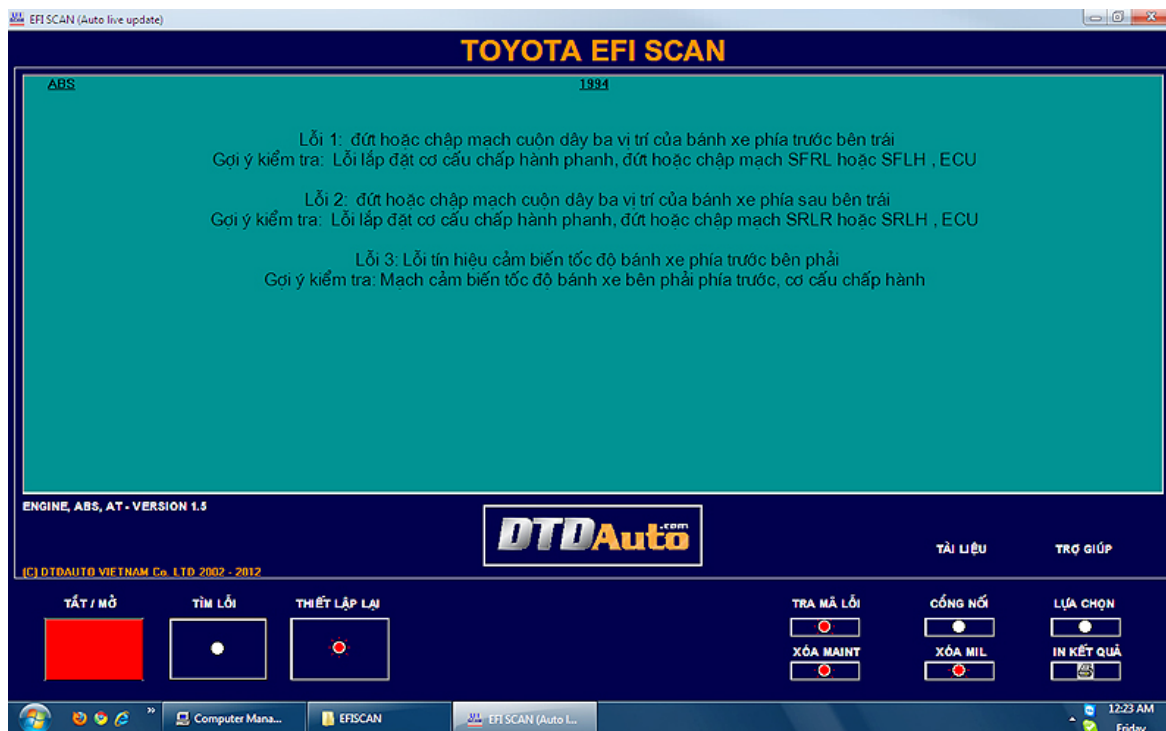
EFI SCAN (Auto live update)

TOYOTA EFI SCAN

ABS

1994

Lỗi 1: đứt hoặc chập mạch cuôn dây ba vi trí của bánh xe phía trước bên trái
Gợi ý kiểm tra: Lỗi lắp đặt cơ cấu chấp hành phanh, đứt hoặc chập mạch SFRL hoặc SFLH , ECU

Lỗi 2: đứt hoặc chập mạch cuôn dây ba vi trí của bánh xe phía sau bên trái
Gợi ý kiểm tra: Lỗi lắp đặt cơ cấu chấp hành phanh, đứt hoặc chập mạch SRLR hoặc SRLH , ECU

Lỗi 3: Lỗi tín hiệu cảm biến tốc độ bánh xe phía trước bên phải
Gợi ý kiểm tra: Mạch cảm biến tốc đô bánh xe bên phải phía trước, cơ cấu chấp hành

ENGINE, ABS, AT - VERSION 1.5

DTDAuto.com

TÀI LIỆU

TRỢ GIÚP

(C) DTDAUTO VIETNAM Co. LTD 2002 - 2012

TẮT / MỞ

TÌM LỖI

THIẾT LẬP LẠI

TRA MÃ LỖI

CỔNG NỐI

LỰA CHỌN

XÓA MAINT

XÓA MIL

IN KẾT QUẢ

Computer Mana...

EFISCAN

EFI SCAN (Auto l...

12:23 AM
Friday